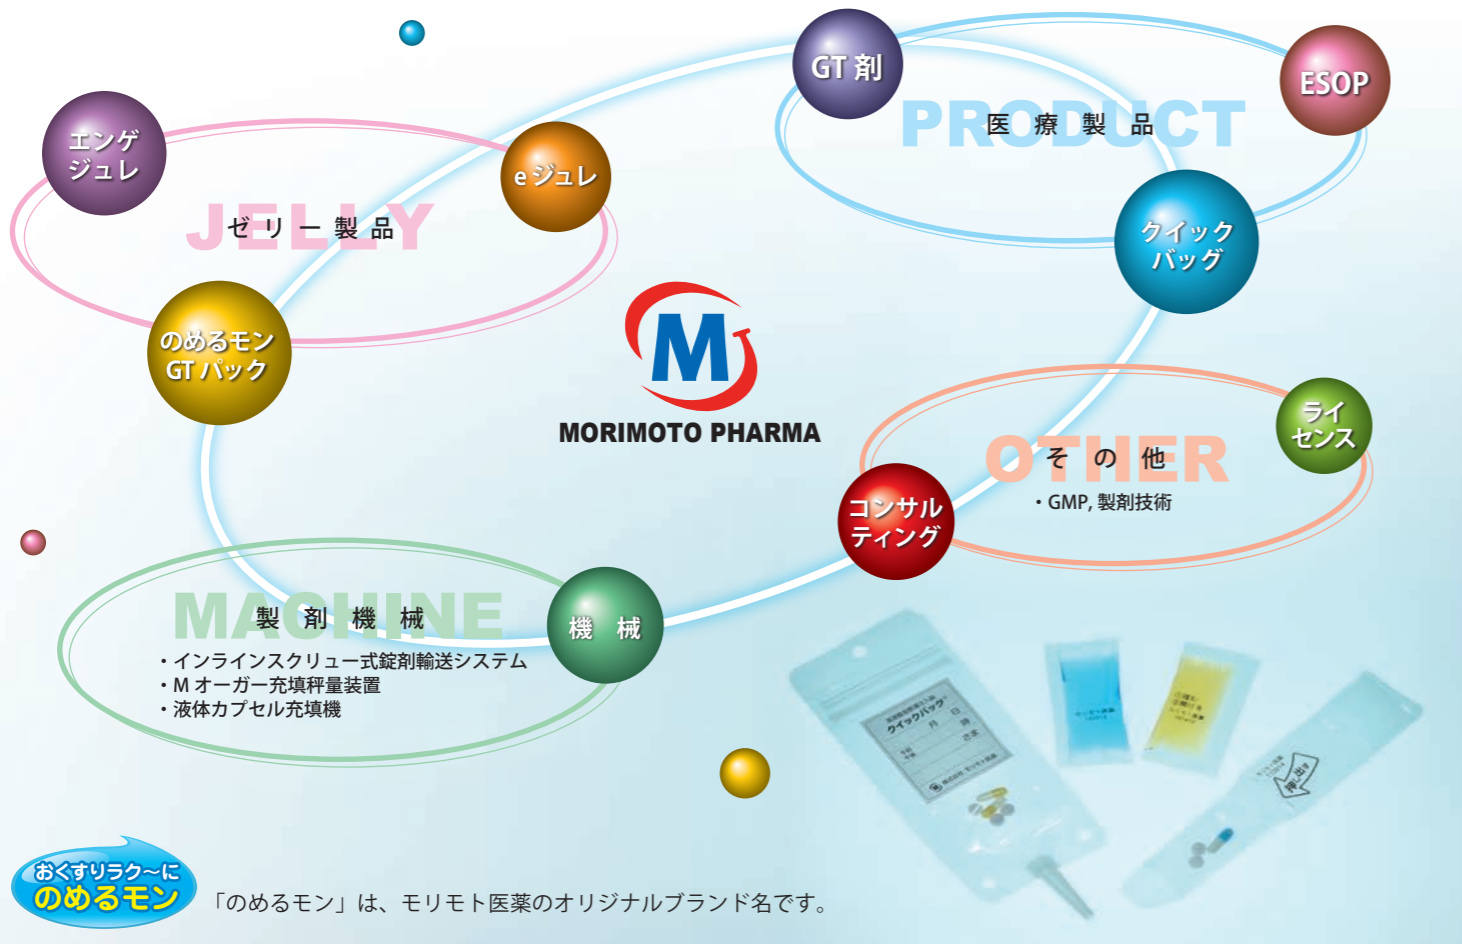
エンゲ
ジュレ

JELLY
ゼリー製品

eジュレ

のめるモン
GTパック

GT剤

PRODUCT
医療製品

ESOP

クイック
バッグ

MORIMOTO PHARMA

ライ
センス

OTHER
その他
・GMP, 製剤技術

コンサル
ティング

MACHINE
製剤機械
・インラインスクリュー式錠剤輸送システム
・Mオーガー充填秤量装置
・液体カプセル充填機

機械

クイックバッグ

おくすりラク〜に
のめるモン

「のめるモン」は、モリモト医薬のオリジナルブランド名です。